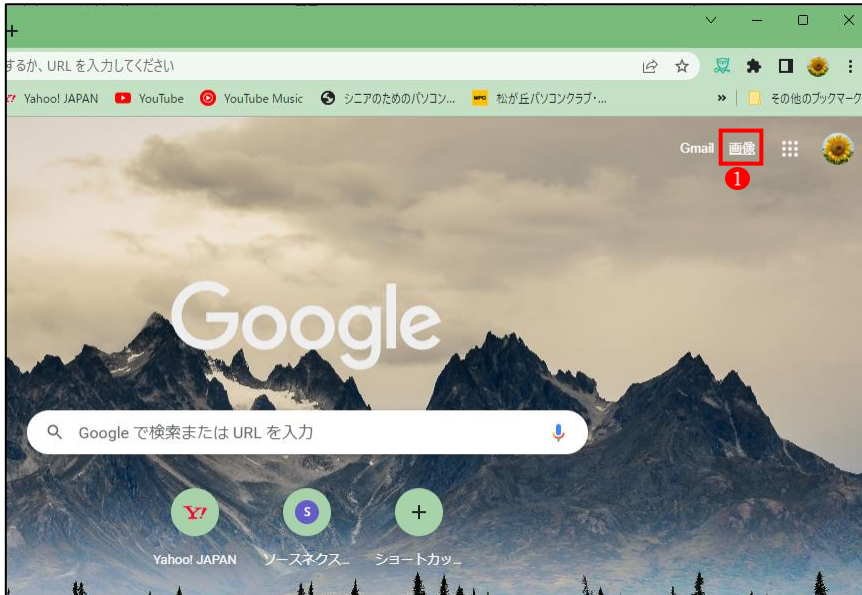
+

するか、URL を入力してください

Yahoo! JAPAN YouTube YouTube Music シニアのためのパソコン... 松が丘パソコンクラブ・... » その他のブックマーク

Gmail 画像
❶

Google

Google で検索または URL を入力

Y! S +
Yahoo! JAPAN ソースネクス... ショートカッ...